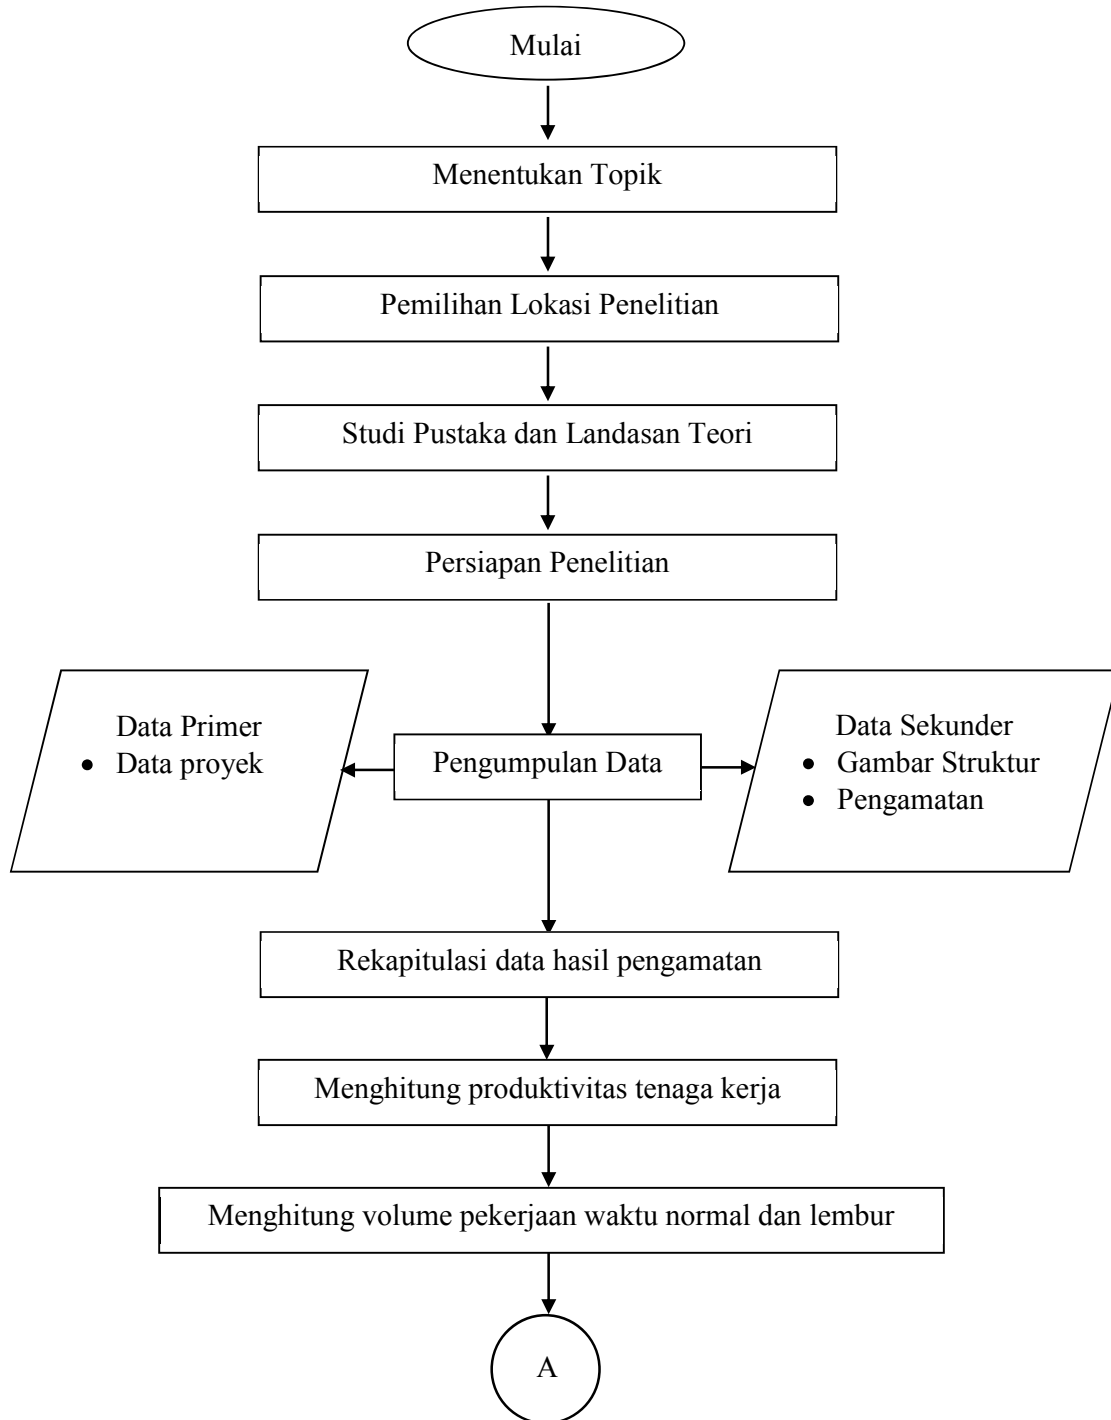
Mulai

Menentukan Topik

Pemilihan Lokasi Penelitian

Studi Pustaka dan Landasan Teori

Persiapan Penelitian

Data Primer
• Data proyek

Pengumpulan Data

Data Sekunder
• Gambar Struktur
• Pengamatan

Rekapitulasi data hasil pengamatan

Menghitung produktivitas tenaga kerja

Menghitung volume pekerjaan waktu normal dan lembur

A